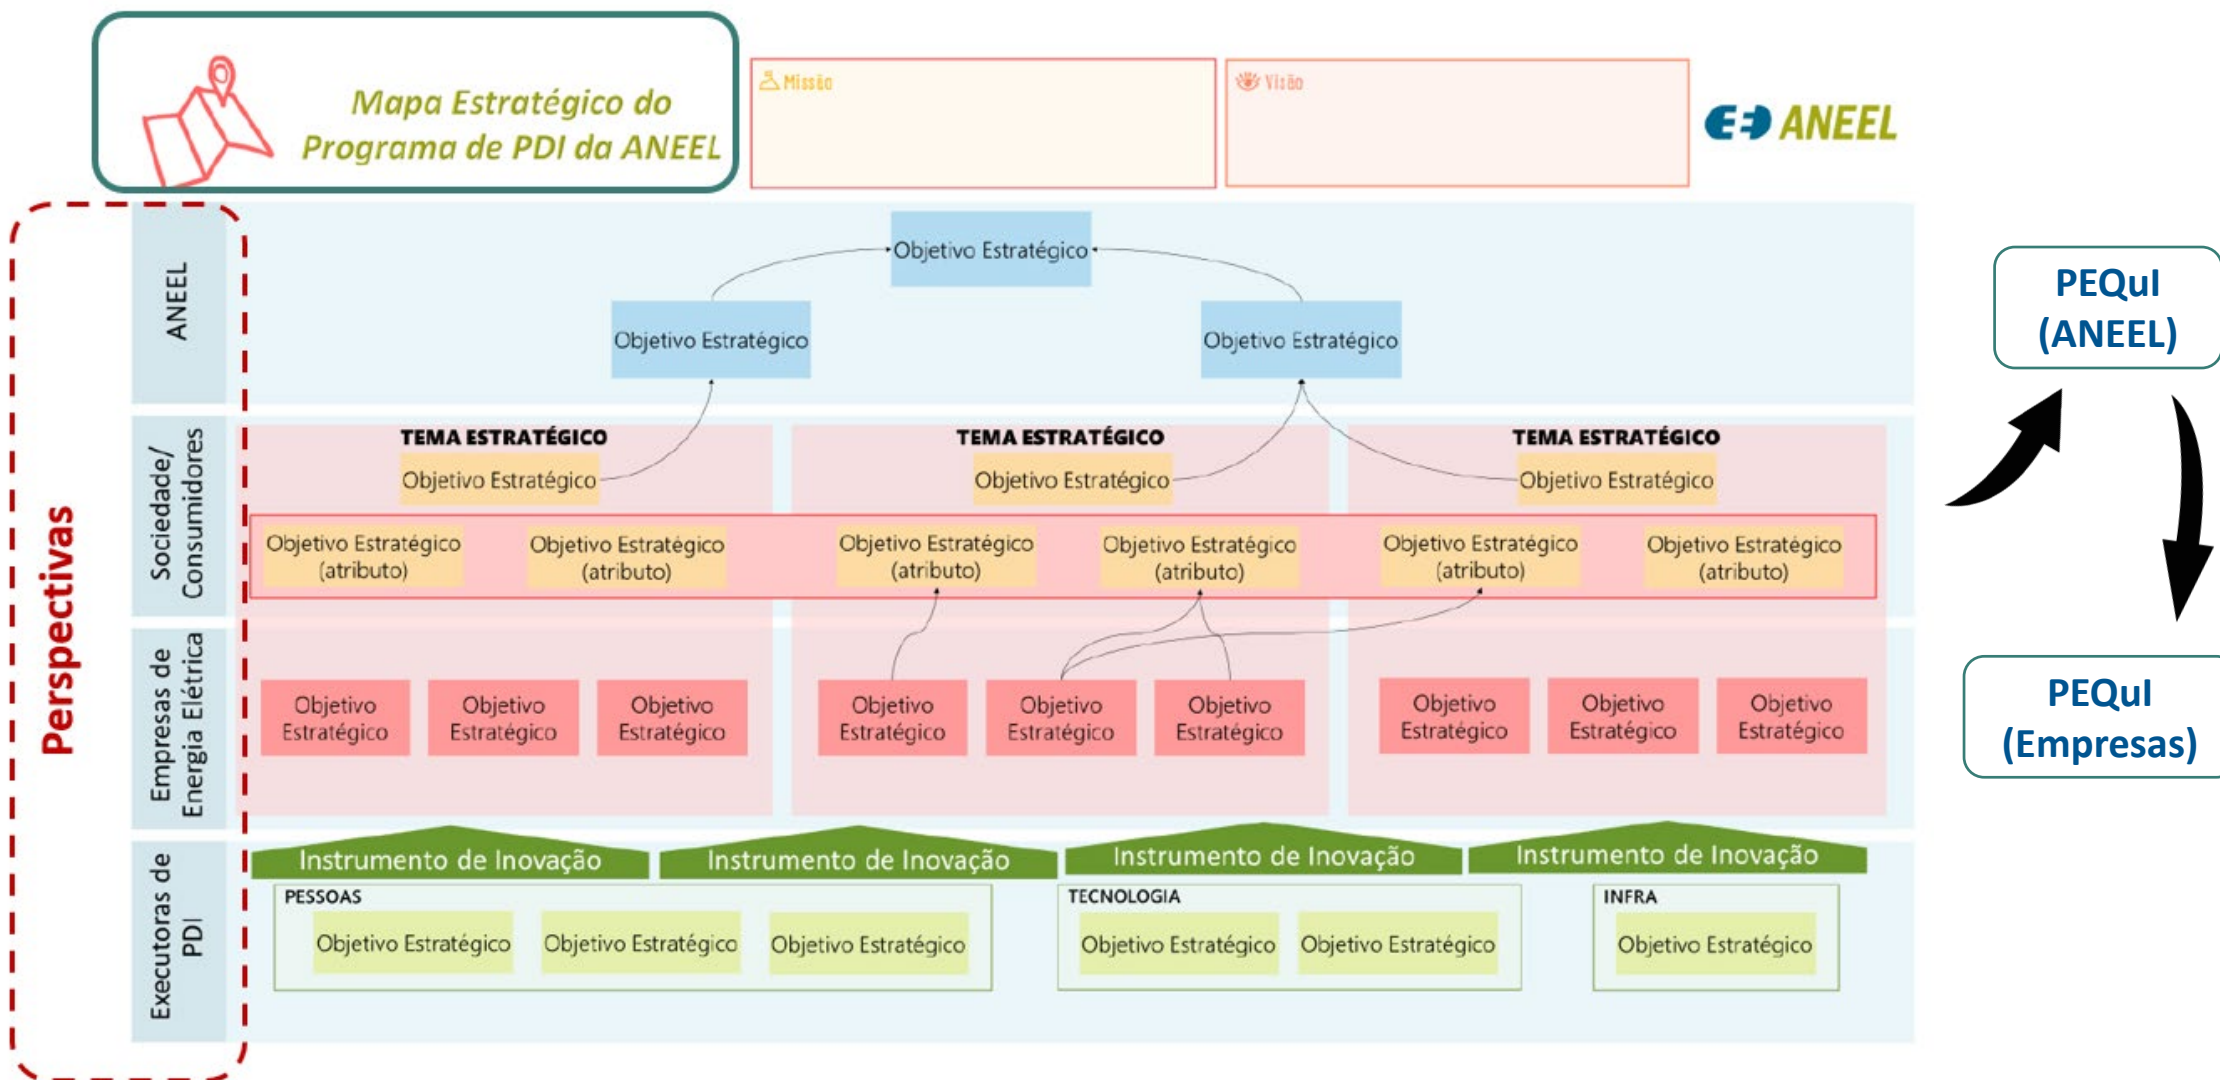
Mapa Estratégico do Programa de PDI da ANEEL

Missão

Visão

ANEEL

Perspectivas

ANEEL

Objetivo Estratégico

Objetivo Estratégico

Objetivo Estratégico

Sociedade/ Consumidores

TEMA ESTRATÉGICO
Objetivo Estratégico

TEMA ESTRATÉGICO
Objetivo Estratégico

TEMA ESTRATÉGICO
Objetivo Estratégico

Objetivo Estratégico (atributo)

Objetivo Estratégico (atributo)

Objetivo Estratégico (atributo)

Objetivo Estratégico (atributo)

Objetivo Estratégico (atributo)

Objetivo Estratégico (atributo)

Empresas de Energia Elétrica

Objetivo Estratégico

Objetivo Estratégico

Objetivo Estratégico

Objetivo Estratégico

Objetivo Estratégico

Objetivo Estratégico

Objetivo Estratégico

Objetivo Estratégico

Objetivo Estratégico

Executoras de PDI

Instrumento de Inovação

Instrumento de Inovação

Instrumento de Inovação

Instrumento de Inovação

PESSOAS
Objetivo Estratégico
Objetivo Estratégico
Objetivo Estratégico

TECNOLOGIA
Objetivo Estratégico
Objetivo Estratégico

INFRA
Objetivo Estratégico

PEQuI (ANEEL)

PEQuI (Empresas)